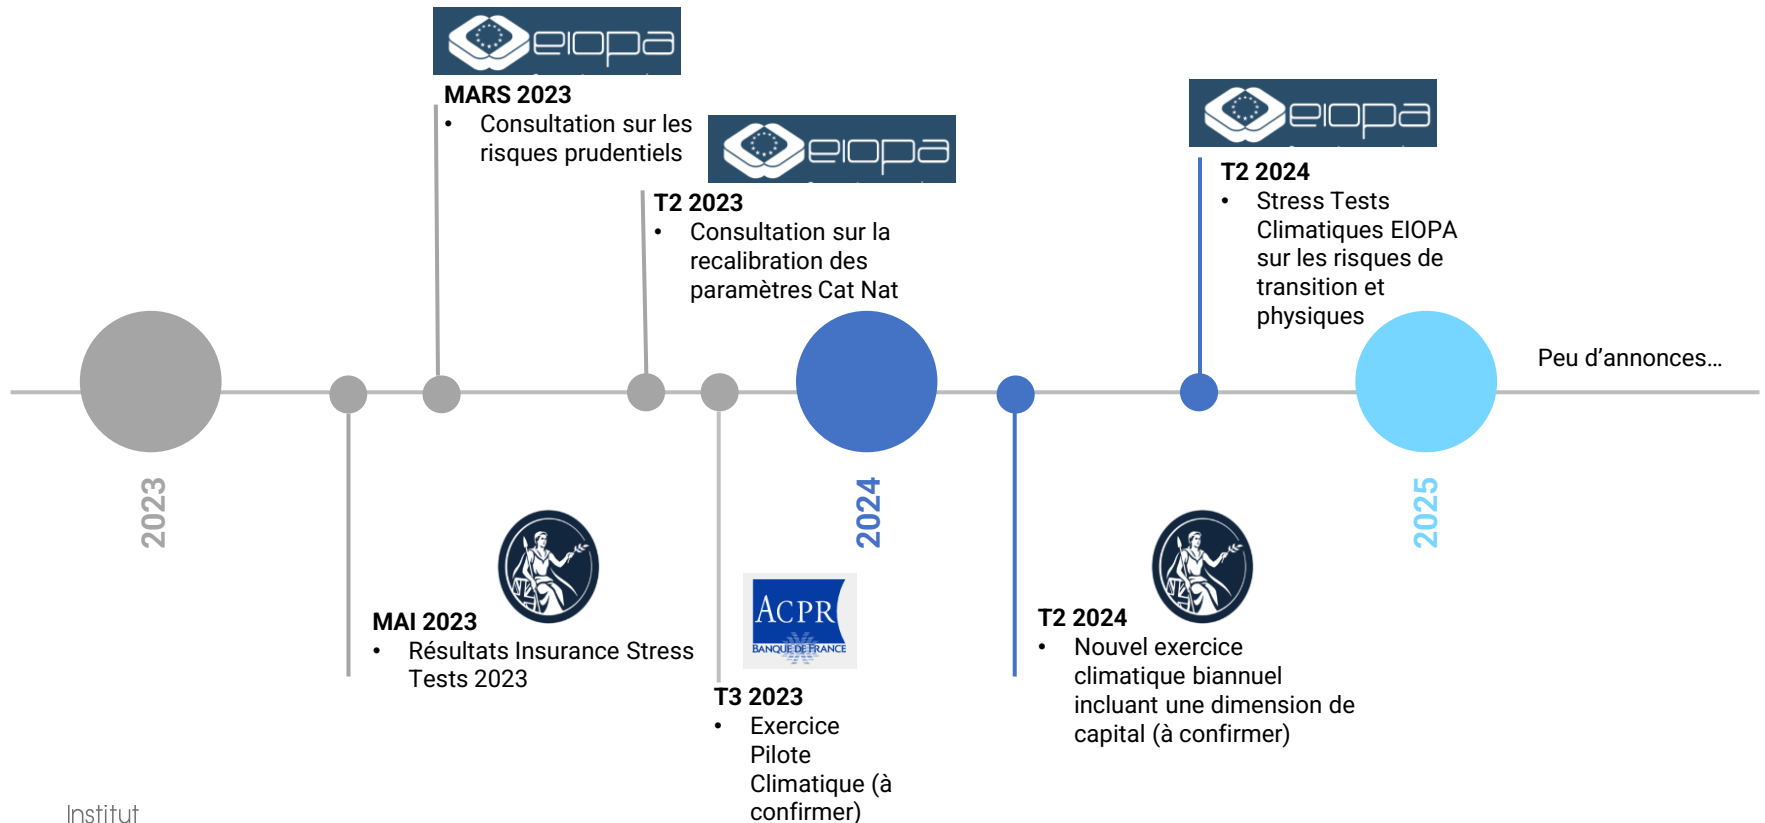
eiopa

MARS 2023
• Consultation sur les risques prudentiels

eiopa

T2 2023
• Consultation sur la recalibration des paramètres Cat Nat

eiopa

T2 2024
• Stress Tests Climatiques EIOPA sur les risques de transition et physiques

Peu d'annonces…

2023

2024

2025

MAI 2023
• Résultats Insurance Stress Tests 2023

ACPR
BANQUE DE FRANCE

T3 2023
• Exercice Pilote Climatique (à confirmer)

T2 2024
• Nouvel exercice climatique biannuel incluant une dimension de capital (à confirmer)

Institut